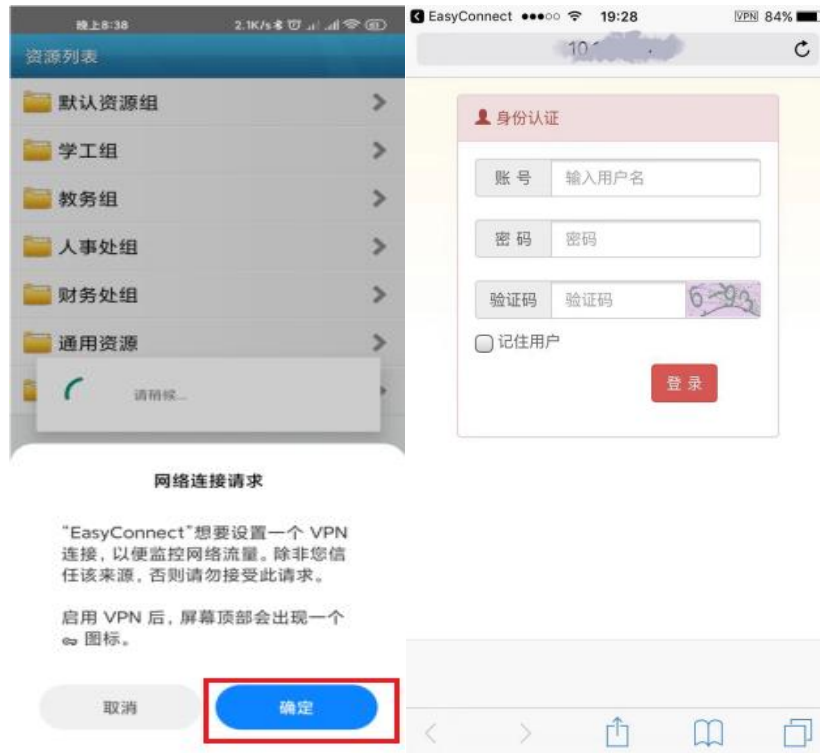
晚上8:38 2.1K/s

资源列表

默认资源组

学工组

教务组

人事处组

财务处组

通用资源

请稍候...

网络连接请求

"EasyConnect"想要设置一个 VPN 连接，以便监控网络流量。除非您信任该来源，否则请勿接受此请求。

启用 VPN 后，屏幕顶部会出现一个 图标。

取消

确定

EasyConnect 19:28 VPN 84%

10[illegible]

身份认证

账号 输入用户名

密码 密码

验证码 验证码 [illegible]

记住用户

登录